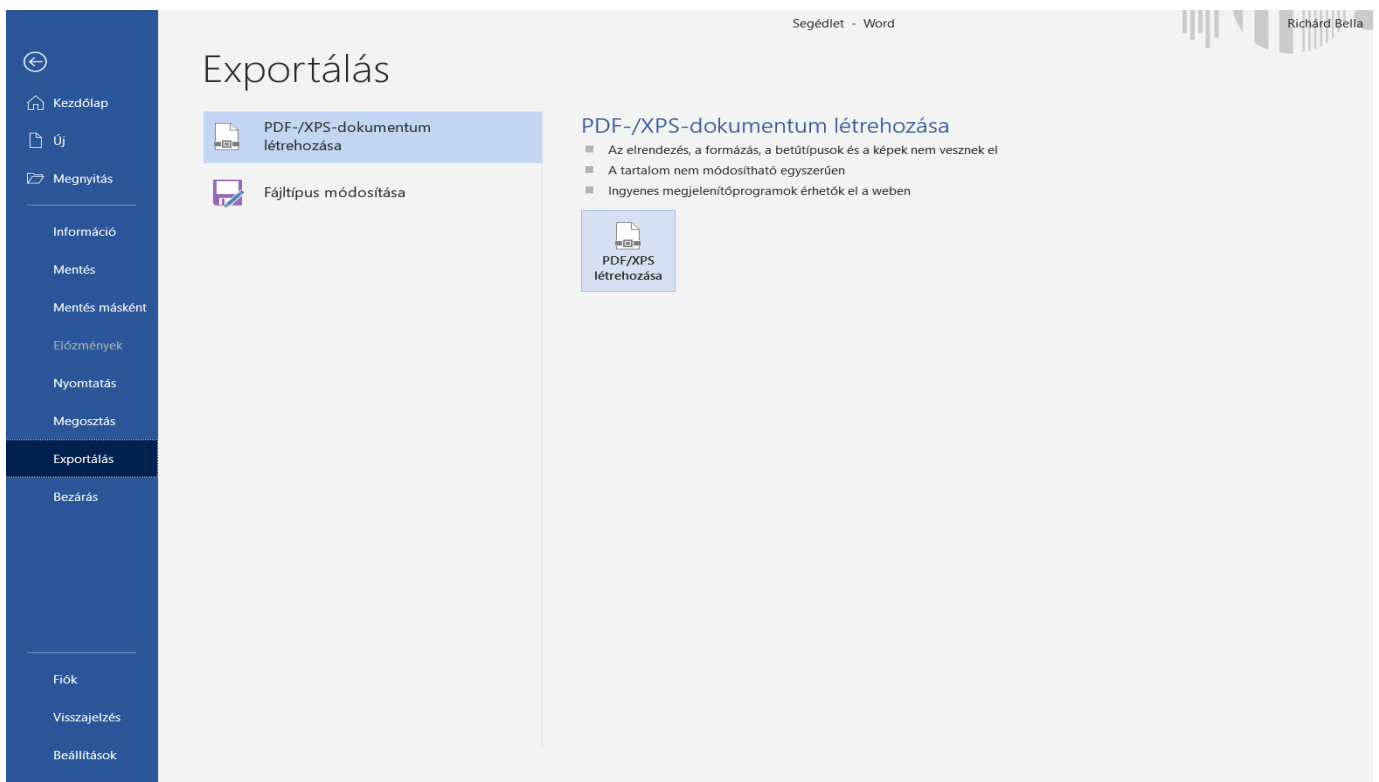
Segédlet - Word

Richárd Bella

Kezdőlap
Új
Megnyitás
Információ
Mentés
Mentés másként
Előzmények
Nyomtatás
Megosztás
Exportálás
Bezárás
Fiók
Visszajelzés
Beállítások

Exportálás

PDF-/XPS-dokumentum létrehozása

Fájltípus módosítása

PDF-/XPS-dokumentum létrehozása

Az elrendezés, a formázás, a betűtípusok és a képek nem vesznek el
A tartalom nem módosítható egyszerűen
Ingyenes megjelenítőprogramok érhetők el a weben

PDF/XPS létrehozása